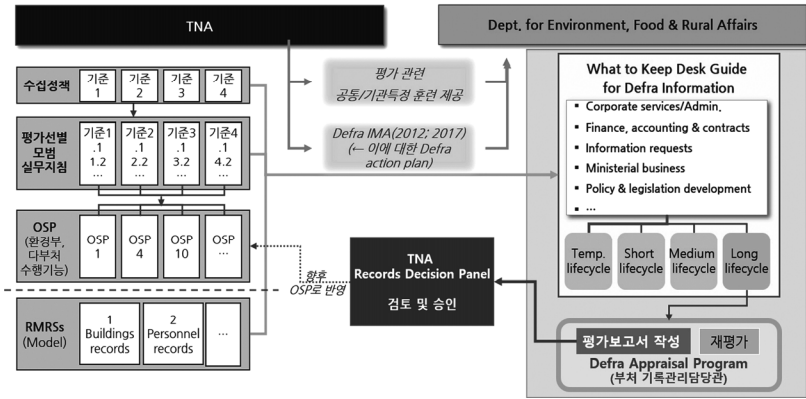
TNA

Dept. for Environment, Food & Rural Affairs

수집정책

기준 1

기준 2

기준 3

기준 4

평가선별 모범 실무지침

기준1 .1 1.2 …

기준2 .1 2.2 …

기준3 .1 3.2 …

기준4 .1 4.2 …

OSP (환경부, 다부서 수행기능)

OSP 1

OSP 4

OSP 10

OSP …

RMRSs (Model)

1 Buildings records

2 Personnel records

…

평가 관련 공통/기관특정 훈련 제공

Defra IMA(2012; 2017) (← 이에 대한 Defra action plan)

향후 OSP로 반영

TNA Records Decision Panel

검토 및 승인

What to Keep Desk Guide for Defra Information

Corporate services/Admin.

Finance, accounting & contracts

Information requests

Ministerial business

Policy & legislation development

…

Temp. lifecycle

Short lifecycle

Medium lifecycle

Long lifecycle

평가보고서 작성

재평가

Defra Appraisal Program (부처 기록관리담당관)